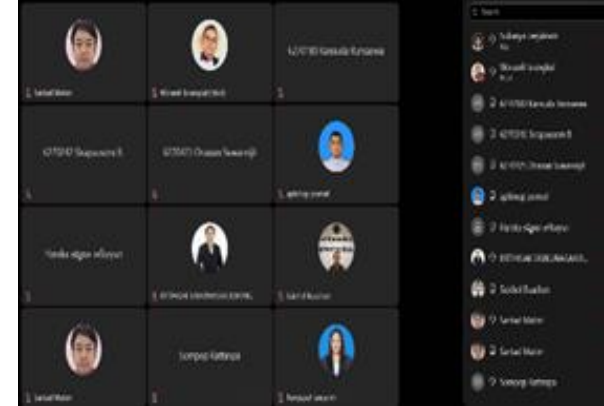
Sarbad Maion
Nirawati Sorrapati Modi
62101180 Kamsuda Kunsanee
62101847 Supavaree B
62101871 Chanan Suwannji
apiting jesmat
Yanika nilgun refiawan
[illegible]
Sarbid Baaton
Sarbad Maion
Somporn Rattanapa
Penpapat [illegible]

Search
Sukanya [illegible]
Nirawati Sorrapati Modi
62101180 Kamsuda Kunsanee
62101847 Supavaree B
62101871 Chanan Suwannji
apiting jesmat
Yanika nilgun refiawan
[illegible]
Sarbid Baaton
Sarbad Maion
Sarbad Maion
Somporn Rattanapa